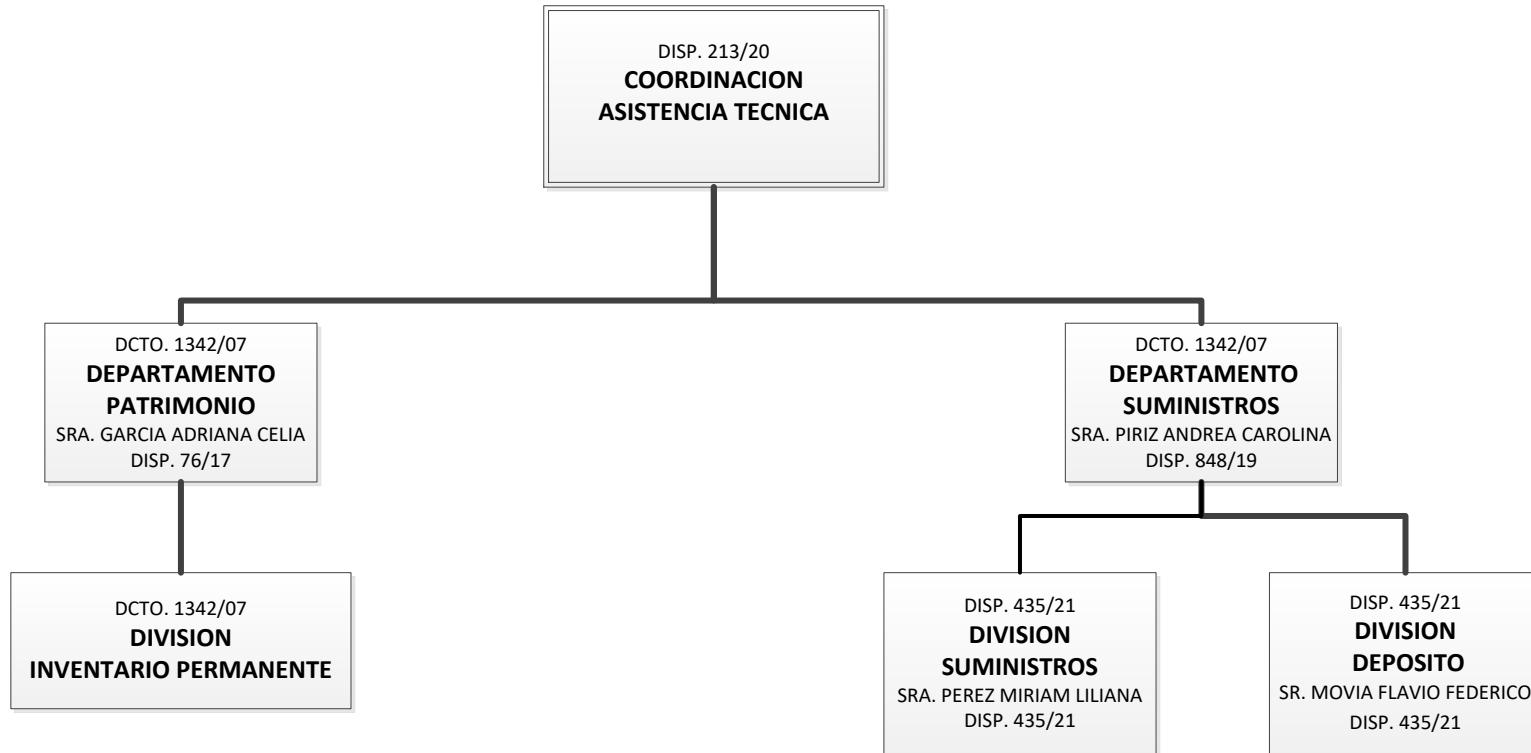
DISP. 213/20
COORDINACION
ASISTENCIA TECNICA

DCTO. 1342/07
DEPARTAMENTO
PATRIMONIO
SRA. GARCIA ADRIANA CELIA
DISP. 76/17

DCTO. 1342/07
DEPARTAMENTO
SUMINISTROS
SRA. PIRIZ ANDREA CAROLINA
DISP. 848/19

DCTO. 1342/07
DIVISION
INVENTARIO PERMANENTE

DISP. 435/21
DIVISION
SUMINISTROS
SRA. PEREZ MIRIAM LILIANA
DISP. 435/21

DISP. 435/21
DIVISION
DEPOSITO
SR. MOVIA FLAVIO FEDERICO
DISP. 435/21